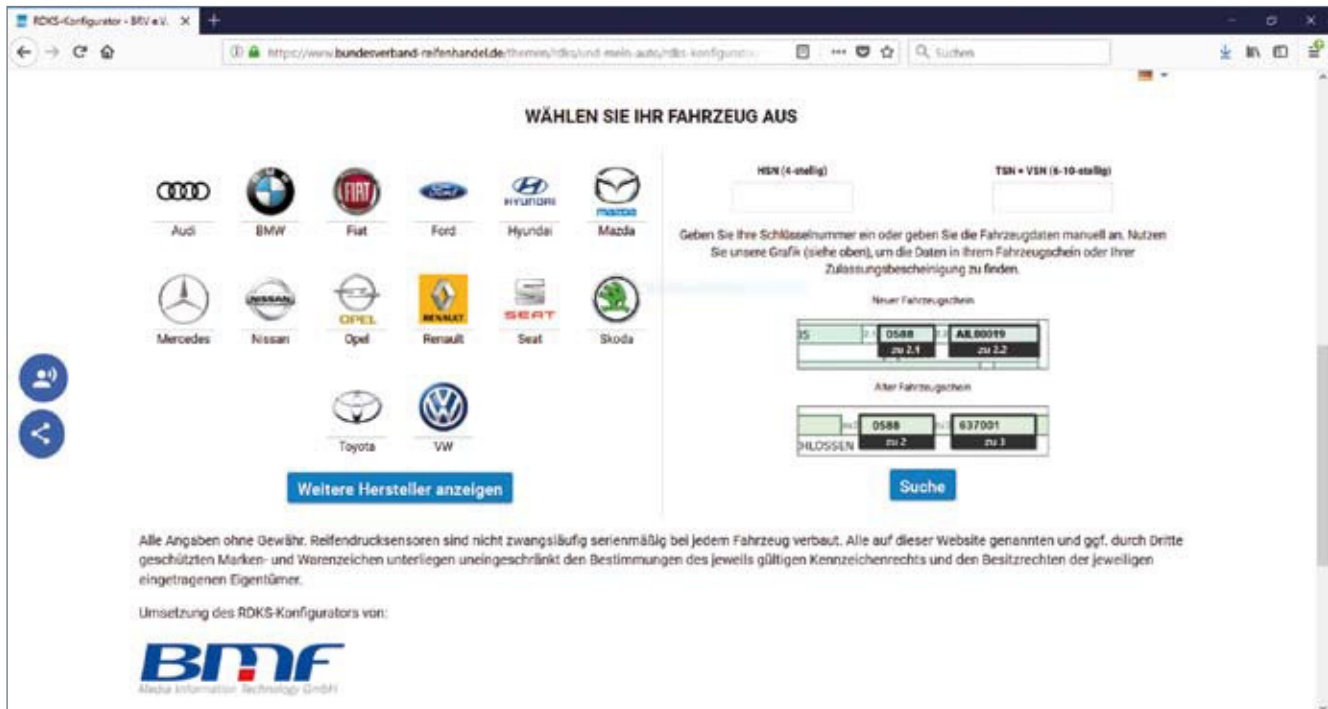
RDKS-Konfigurator - BRV e.V. ×

https://www.bundesverband-reifenhandel.de/themen/rdks/und-mein-auto/rdks-konfigurato

Suchen

WÄHLEN SIE IHR FAHRZEUG AUS

Audi BMW Fiat Ford Hyundai Mazda

Mercedes Nissan Opel Renault Seat Skoda

Toyota VW

Weitere Hersteller anzeigen

HSN (4-stellig)

TSN + VSN (6-10-stellig)

Geben Sie Ihre Schlüsselnummer ein oder geben Sie die Fahrzeugdaten manuell an. Nutzen Sie unsere Grafik (siehe oben), um die Daten in Ihrem Fahrzeugschein oder Ihrer Zulassungsbescheinigung zu finden.

Neuer Fahrzeugschein

0588 AIL00019

zu 2.1 zu 2.2

Alter Fahrzeugschein

0588 637001

HLOSSEN zu 2 zu 3

Suche

Alle Angaben ohne Gewähr. Reifendrucksensoren sind nicht zwangsläufig serienmäßig bei jedem Fahrzeug verbaut. Alle auf dieser Website genannten und ggf. durch Dritte geschützten Marken- und Warenzeichen unterliegen uneingeschränkt den Bestimmungen des jeweils gültigen Kennzeichenrechts und den Besitzrechten der jeweiligen eingetragenen Eigentümer.

Umsetzung des RDKS-Konfigurators von:

BMF

Media Information Technology GmbH